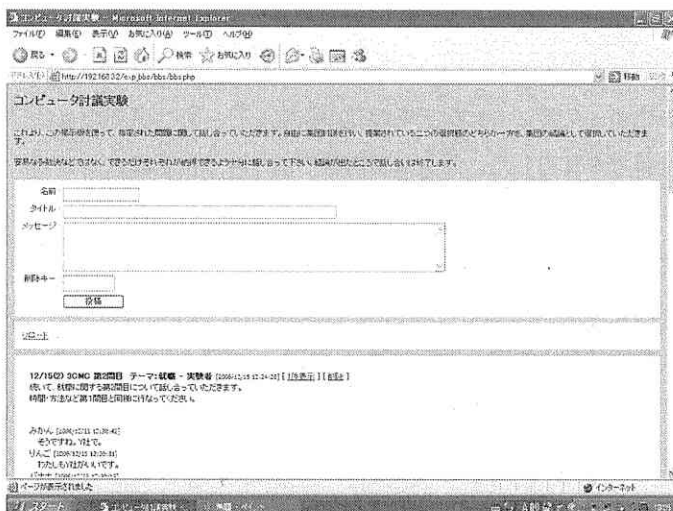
コンピュータ討議実験 - Microsoft Internet Explorer

ファイル(F) 編集(E) 表示(V) お気に入り(A) ツール(T) ヘルプ(H)

戻る 検索 お気に入り

アドレス(D) http://192.168.0.32/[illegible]/bbs/bbs.php 移動

コンピュータ討議実験

これから、この掲示板を使って、指定された問題に関して話し合っていただきます。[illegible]

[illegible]話し合いは終了します。

名前

タイトル

メッセージ

削除キー

投稿

リロード

12/15(2) 3CMC 第2問目 テーマ:就職 - 実験者 [2006/12/15 12:24:28] [ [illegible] ] [ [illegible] ]
続いて、就職に関する第2問目について話し合っていただきます。
時間・方法など第1問目と同様に行なってください。

みかん [2006/12/15 12:28:42]
そうですね。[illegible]
りんご [2006/12/15 12:29:31]
わたしも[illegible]です。
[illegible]

ページが表示されました

インターネット

スタート コンピュータ討議実験